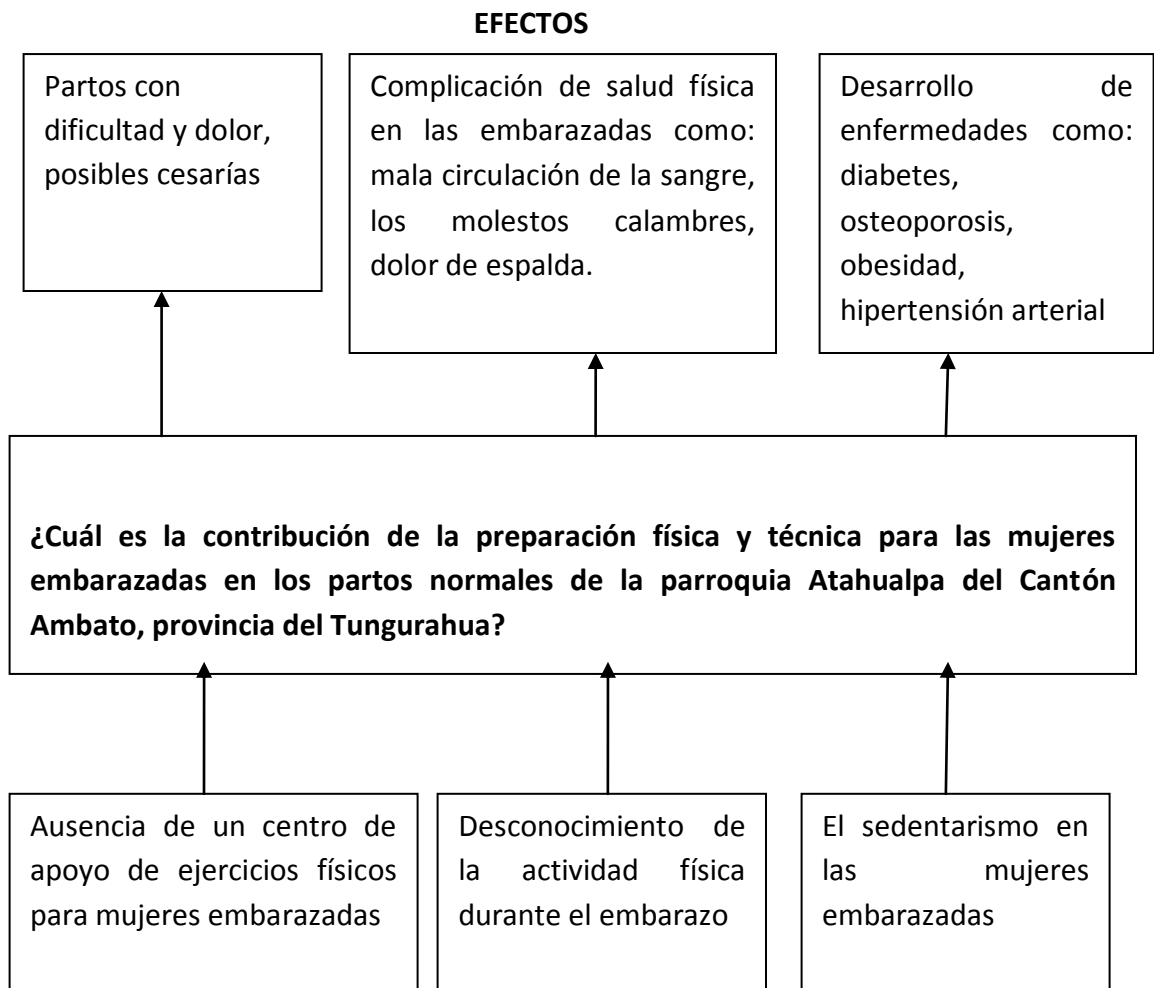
EFECTOS

Partos con dificultad y dolor, posibles cesarías

Complicación de salud física en las embarazadas como: mala circulación de la sangre, los molestos calambres, dolor de espalda.

Desarrollo de enfermedades como: diabetes, osteoporosis, obesidad, hipertensión arterial

¿Cuál es la contribución de la preparación física y técnica para las mujeres embarazadas en los partos normales de la parroquia Atahualpa del Cantón Ambato, provincia del Tungurahua?

Ausencia de un centro de apoyo de ejercicios físicos para mujeres embarazadas

Desconocimiento de la actividad física durante el embarazo

El sedentarismo en las mujeres embarazadas